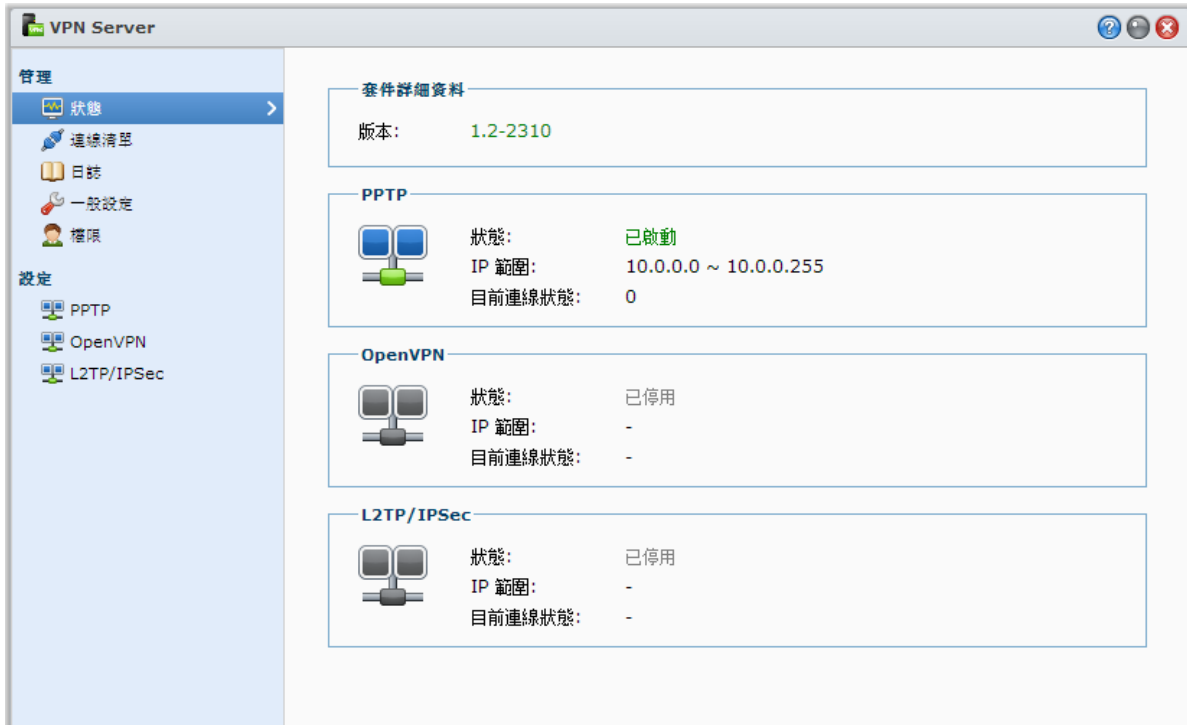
VPN Server

管理
狀態
連線清單
日誌
一般設定
權限
設定
PPTP
OpenVPN
L2TP/IPSec

套件詳細資料
版本: 1.2-2310

PPTP
狀態: 已啟動
IP 範圍: 10.0.0.0 ~ 10.0.0.255
目前連線狀態: 0

OpenVPN
狀態: 已停用
IP 範圍: -
目前連線狀態: -

L2TP/IPSec
狀態: 已停用
IP 範圍: -
目前連線狀態: -